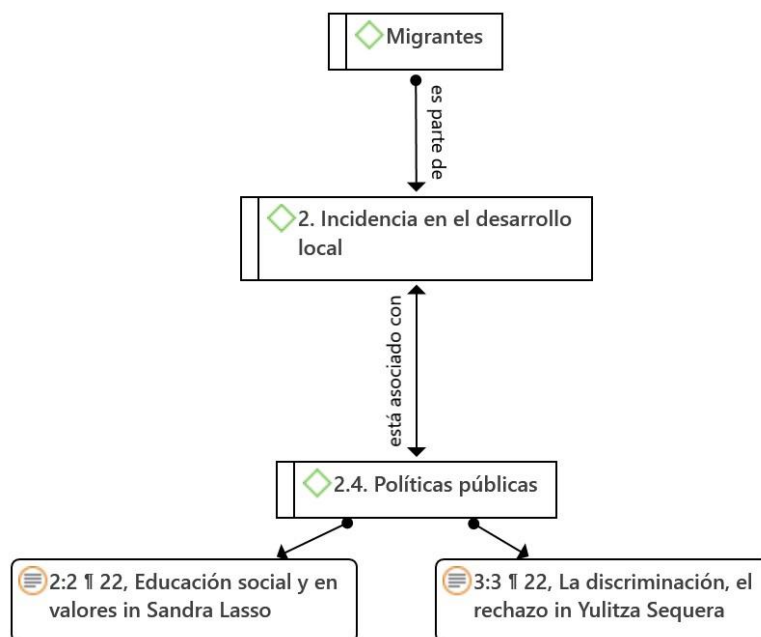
Migrantes

es parte de

2. Incidencia en el desarrollo local

está asociado con

2.4. Políticas públicas

2:2 ¶ 22, Educación social y en valores in Sandra Lasso

3:3 ¶ 22, La discriminación, el rechazo in Yulitza Sequera